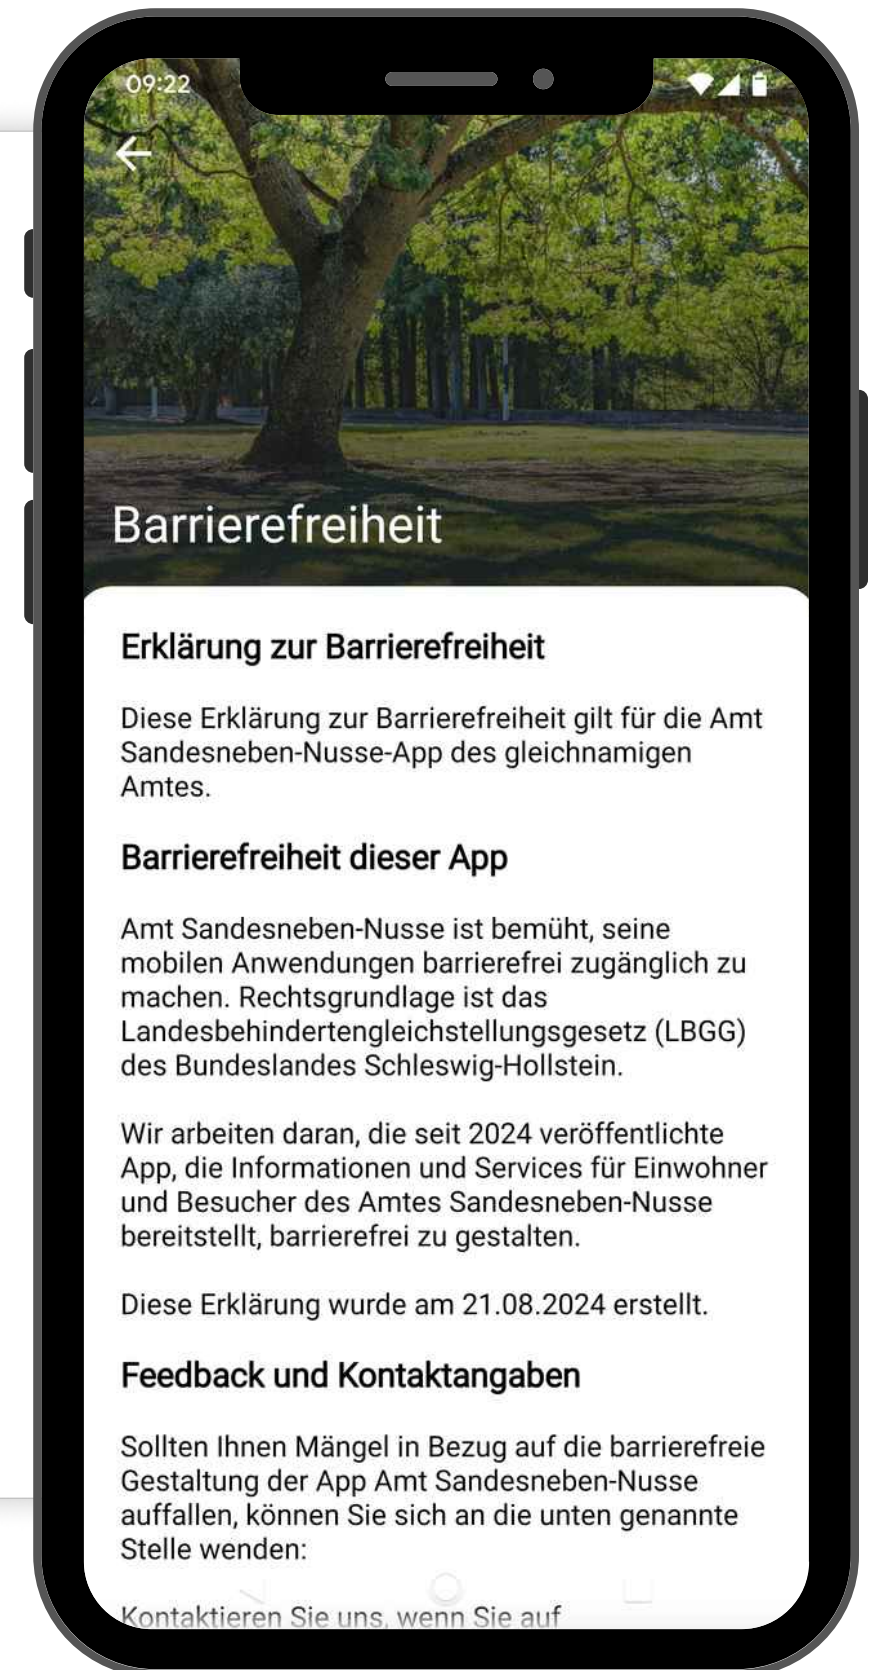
09:22

Barrierefreiheit

Erklärung zur Barrierefreiheit

Diese Erklärung zur Barrierefreiheit gilt für die Amt Sandesneben-Nusse-App des gleichnamigen Amtes.

Barrierefreiheit dieser App

Amt Sandesneben-Nusse ist bemüht, seine mobilen Anwendungen barrierefrei zugänglich zu machen. Rechtsgrundlage ist das Landesbehindertengleichstellungsgesetz (LBGG) des Bundeslandes Schleswig-Hollstein.

Wir arbeiten daran, die seit 2024 veröffentlichte App, die Informationen und Services für Einwohner und Besucher des Amtes Sandesneben-Nusse bereitstellt, barrierefrei zu gestalten.

Diese Erklärung wurde am 21.08.2024 erstellt.

Feedback und Kontaktangaben

Sollten Ihnen Mängel in Bezug auf die barrierefreie Gestaltung der App Amt Sandesneben-Nusse auffallen, können Sie sich an die unten genannte Stelle wenden:

Kontaktieren Sie uns, wenn Sie auf